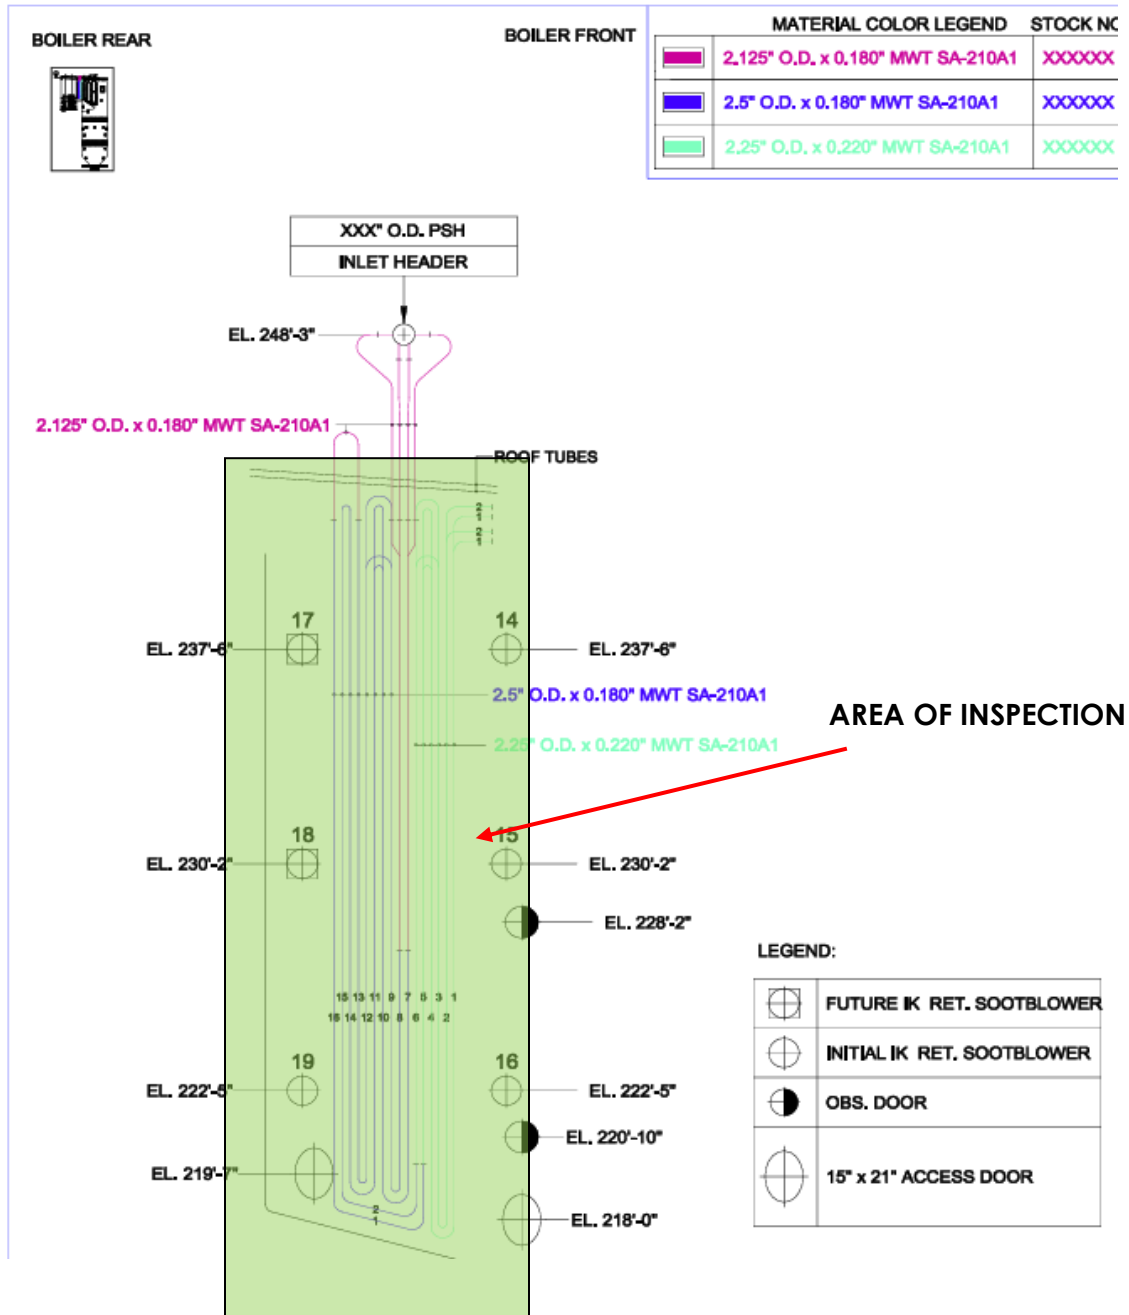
BOILER REAR

BOILER FRONT

| | MATERIAL COLOR LEGEND | STOCK NO |
|---|---|---|
| | 2.125" O.D. x 0.180" MWT SA-210A1 | XXXXXX |
| | 2.5" O.D. x 0.180" MWT SA-210A1 | XXXXXX |
| | 2.25" O.D. x 0.220" MWT SA-210A1 | XXXXXX |

XXX" O.D. PSH
INLET HEADER

EL. 248'-3"

2.125" O.D. x 0.180" MWT SA-210A1

ROOF TUBES

17

14

EL. 237'-6"

EL. 237'-6"

2.5" O.D. x 0.180" MWT SA-210A1

AREA OF INSPECTION

2.25" O.D. x 0.220" MWT SA-210A1

18

15

EL. 230'-2"

EL. 230'-2"

EL. 228'-2"

LEGEND:

15 13 11 9 7 5 3 1
16 14 12 10 8 6 4 2

| | FUTURE IK RET. SOOTBLOWER |
|---|---|
| | INITIAL IK RET. SOOTBLOWER |
| | OBS. DOOR |
| | 15" x 21" ACCESS DOOR |

19

16

EL. 222'-5"

EL. 222'-5"

EL. 220'-10"

EL. 219'-7"

2
1

EL. 218'-0"